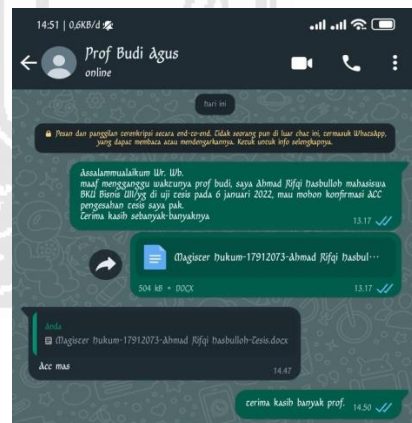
14:51 | 0,6KB/d

Prof Budi Agus
online

hari ini

Pesan dan panggilan terenkripsi secara end-to-end. Tidak seorang pun di luar chat ini, termasuk WhatsApp, yang dapat membaca atau mendengarkannya. Ketuk untuk info selengkapnya.

Assalammualaikum Wr. Wb.
maaf mengganggu waktunya prof budi, saya Ahmad Rifqi Hasbulloh mahasiswa BKU Bisnis UII/yg di uji tesis pada 6 januari 2022, mau mohon konfirmasi ACC pengesahan tesis saya pak.
Terima kasih sebanyak-banyaknya
13.17

Magister hukum-17912073-Ahmad Rifqi hasbul···
504 kB • DOCX
13.17

Anda
Magister hukum-17912073-Ahmad Rifqi hasbulloh-Tesis.docx
Acc mas
14.47

terima kasih banyak prof.
14.50